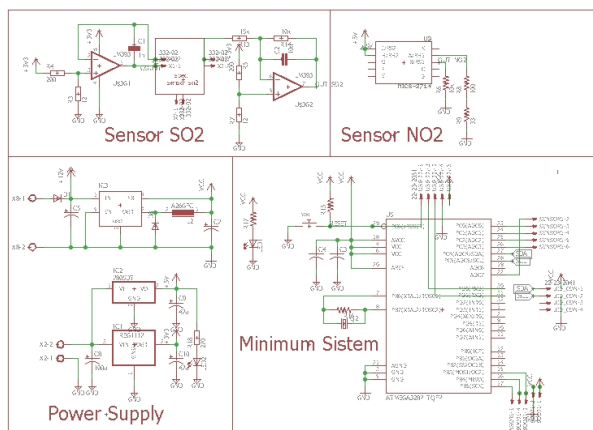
Sensor SO2

Sensor NO2

Power Supply

Minimum Sistem

LM358

R4

U1

GND

MICS-2714

X8-1

X8-2

IC3

C5

VCC

GND

IC2

X2-2

X2-1

C10

C8

IC1

ATMEGA328P

GND

VCC

RESET

AVCC

AREF

PB6(XTAL1/TOSC1)

PB7(XTAL2/TOSC2)

Q1

LCD_CON-1

LCD_CON-2

LCD_CON-3

LCD_CON-4

ATMEGA328P TQFP